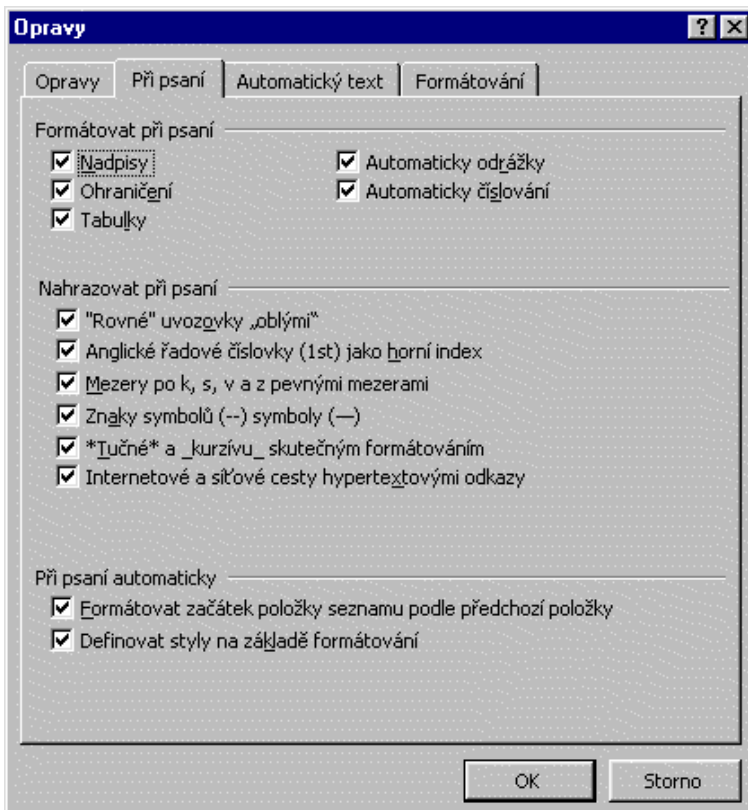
Opravy

?

X

Opravy | Při psaní | Automatický text | Formátování

Formátovat při psaní

☑ Nadpisy

☑ Ohraničení

☑ Tabulky

☑ Automaticky odrážky

☑ Automaticky číslování

Nahrazovat při psaní

☑ "Rovné" uvozovky „oblými"

☑ Anglické řadové číslovky (1st) jako horní index

☑ Mezery po k, s, v a z pevnými mezerami

☑ Znaky symbolů (--) symboly (—)

☑ *Tučné* a _kurzívu_ skutečným formátováním

☑ Internetové a síťové cesty hypertextovými odkazy

Při psaní automaticky

☑ Formátovat začátek položky seznamu podle předchozí položky

☑ Definovat styly na základě formátování

OK

Storno